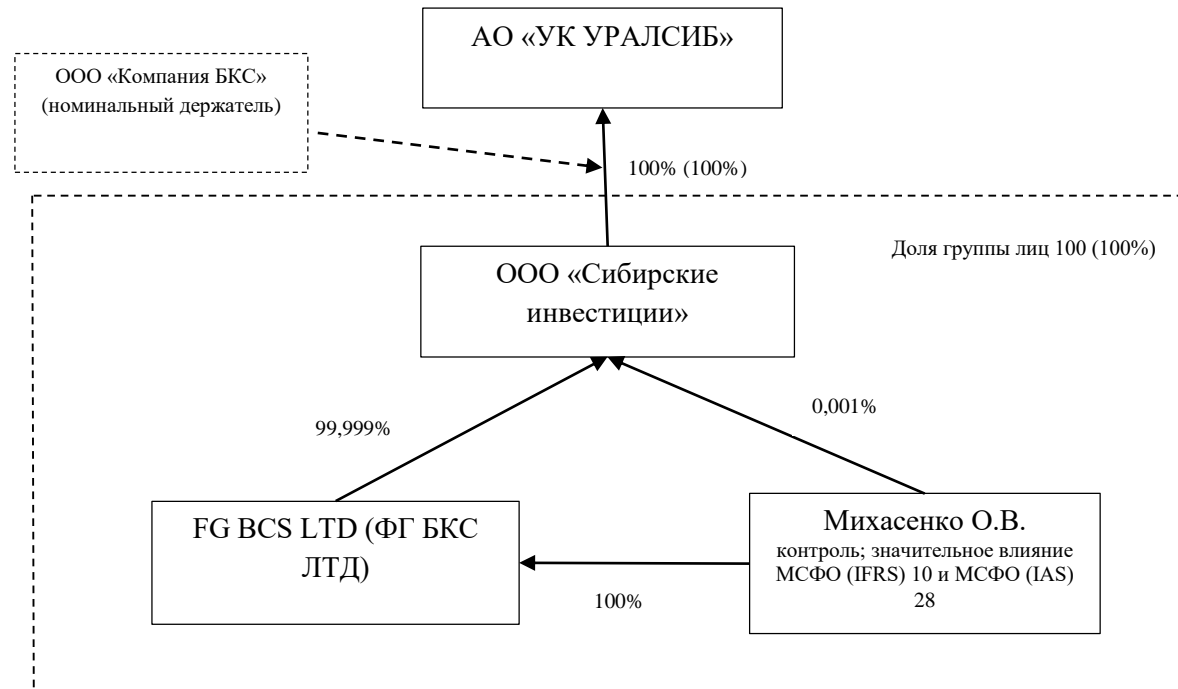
АО «УК УРАЛСИБ»

ООО «Компания БКС» (номинальный держатель)

100% (100%)

Доля группы лиц 100 (100%)

ООО «Сибирские инвестиции»

99,999%

0,001%

FG BCS LTD (ФГ БКС ЛТД)

100%

Михасенко О.В.
контроль; значительное влияние МСФО (IFRS) 10 и МСФО (IAS) 28